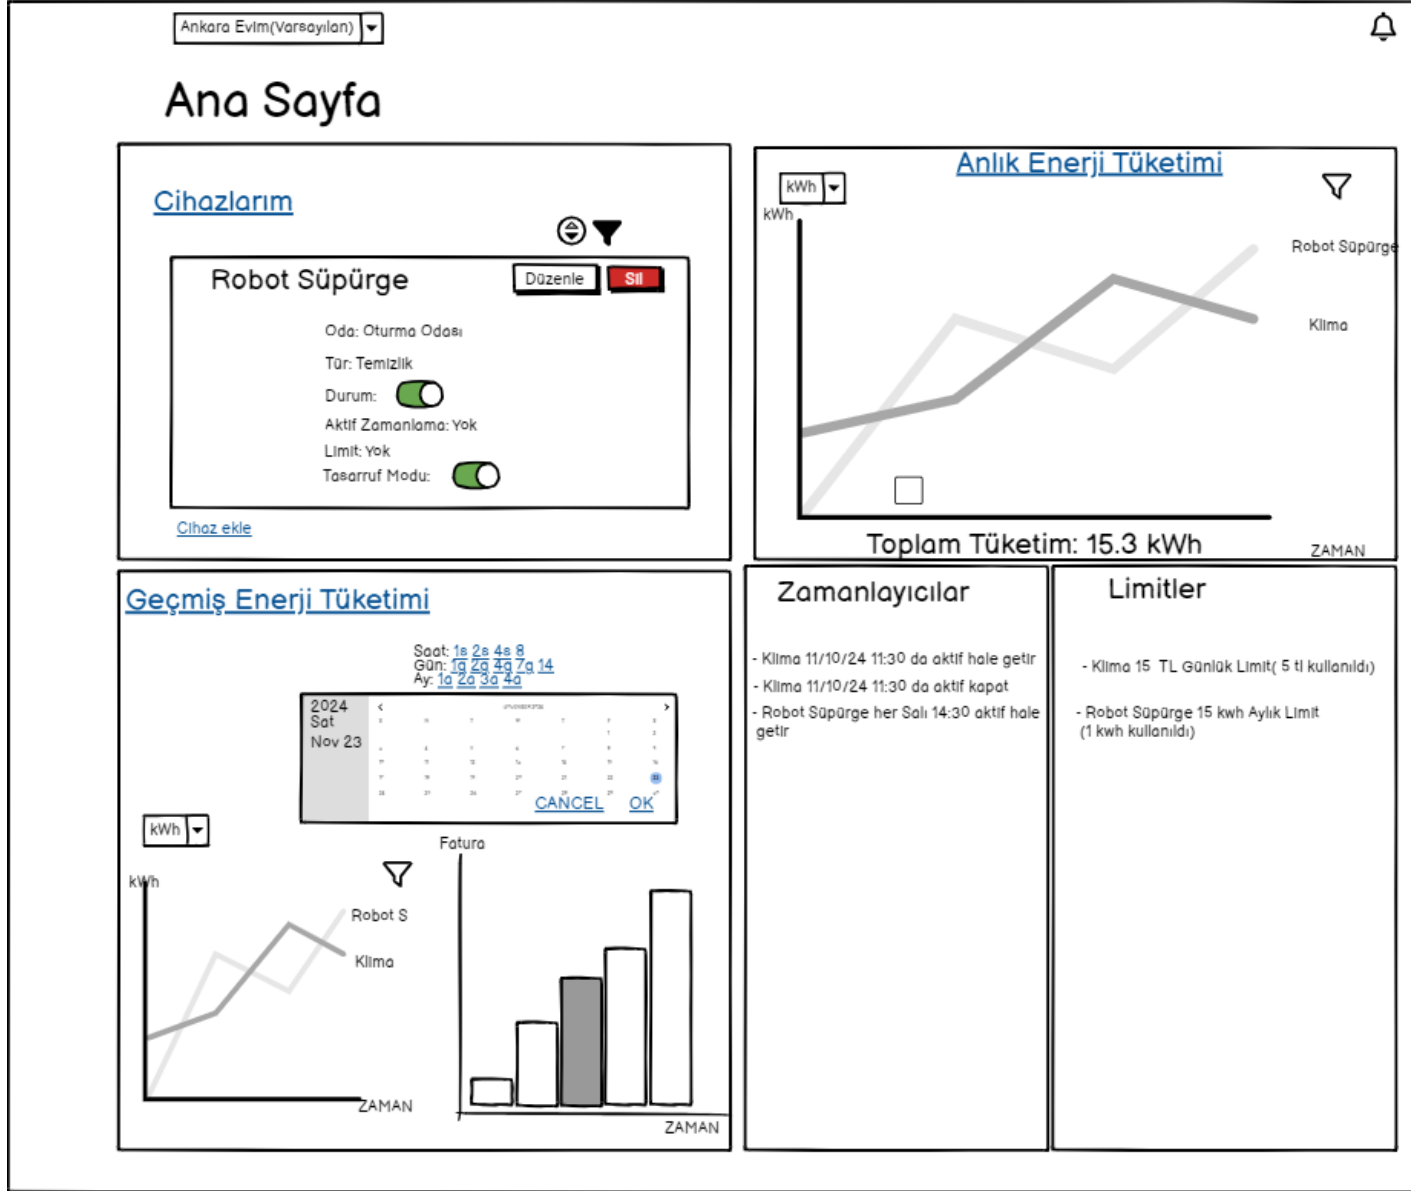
Ankara Evim(Varsayılan)

Ana Sayfa

Cihazlarım

Robot Süpürge
Düzenle
Sil

Oda: Oturma Odası
Tür: Temizlik
Durum:
Aktif Zamanlama: Yok
Limit: Yok
Tasarruf Modu:

Cihaz ekle

Anlık Enerji Tüketimi
kWh
kWh
Robot Süpürge
Klima
Toplam Tüketim: 15.3 kWh
ZAMAN

Geçmiş Enerji Tüketimi
Saat: 1s 2s 4s 8
Gün: 1g 2g 4g 7g 14
Ay: 1a 2a 3a 4a
2024
Sat
Nov 23
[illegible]
CANCEL OK
kWh
kWh
Robot S
Klima
ZAMAN
Fatura
ZAMAN

Zamanlayıcılar
- Klima 11/10/24 11:30 da aktif hale getir
- Klima 11/10/24 11:30 da aktif kapat
- Robot Süpürge her Salı 14:30 aktif hale getir

Limitler
- Klima 15 TL Günlük Limit( 5 tl kullanıldı)
- Robot Süpürge 15 kwh Aylık Limit (1 kwh kullanıldı)